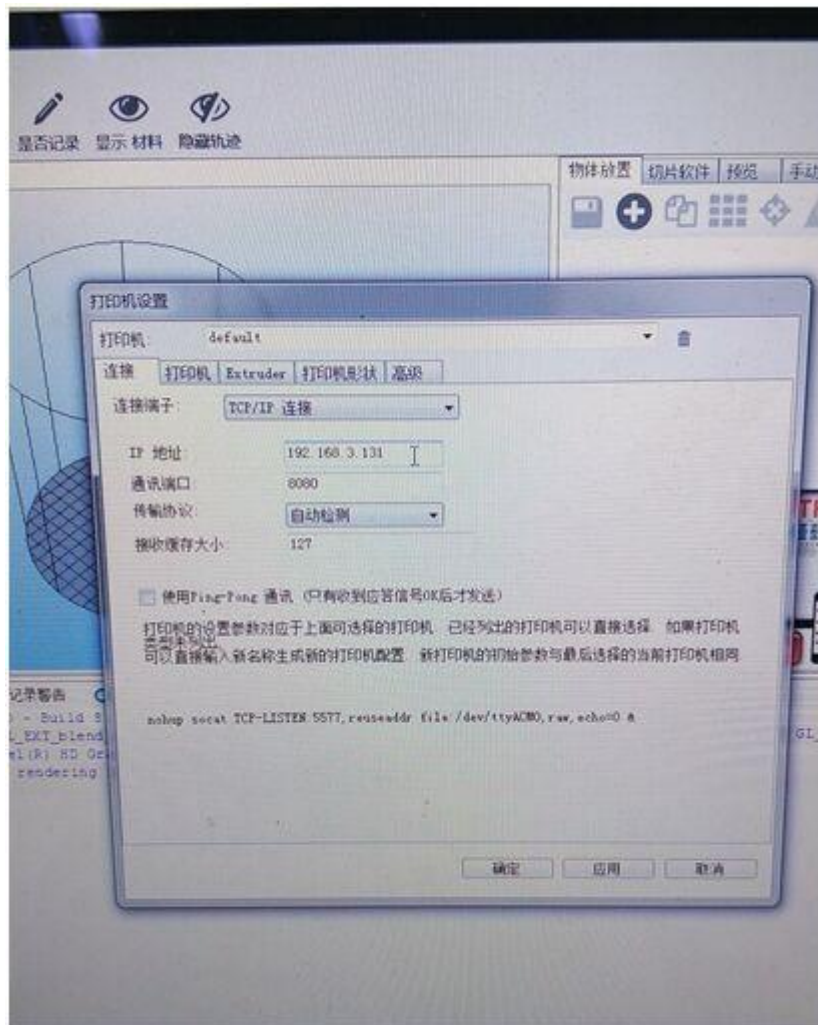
显否记录 显示 材料 隐藏轨迹

物体放置 切片软件 预览 手动

打印机设置

打印机: default

连接 打印机 Extruder 打印机形状 高级

连接端子: TCP/IP 连接

IP 地址: 192.168.3.131

通讯端口: 8080

传输协议: 自动检测

接收缓存大小: 127

使用Ping-Pong 通讯 (只有收到应答信号OK后才发送)

打印机的设置参数对应于上面可选择的打印机. 已经列出的打印机可以直接选择. 如果打印机不在列表, 可以直接输入新名称生成新的打印机配置. 新打印机的初始参数与最后选择的当前打印机相同

nohup socat TCP-LISTEN:5577,reuseaddr file:/dev/ttyACM0,raw,echo=0 &

确定 应用 取消

记录警告

) - Build S
L_EXT_blend
el(R) HD Gr
rendering

GL_